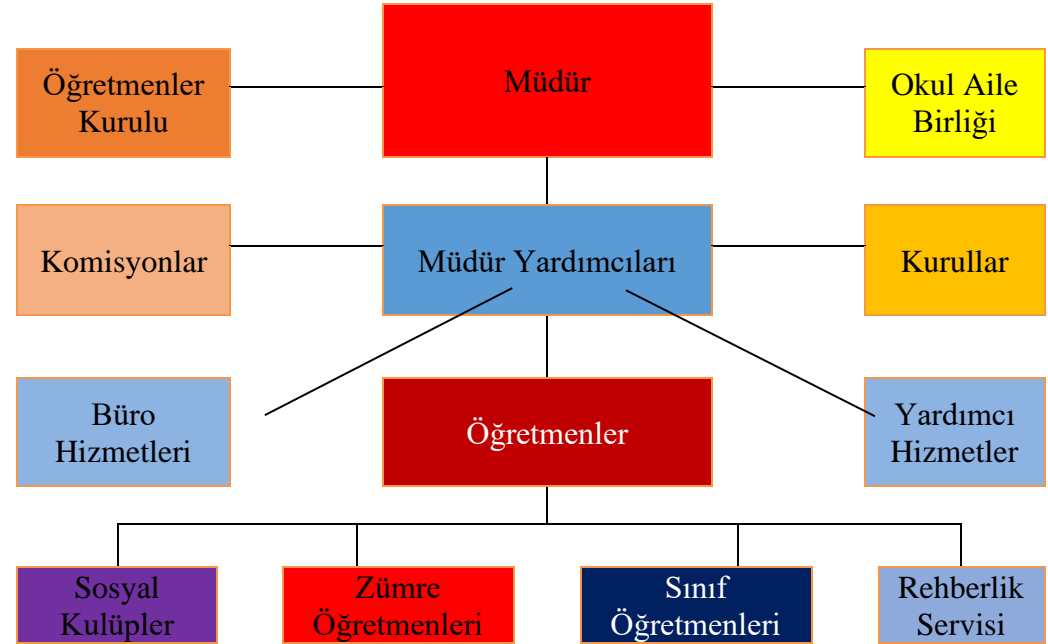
Öğretmenler Kurulu

Müdür

Okul Aile Birliği

Komisyonlar

Müdür Yardımcıları

Kurullar

Büro Hizmetleri

Öğretmenler

Yardımcı Hizmetler

Sosyal Kulüpler

Zümre Öğretmenleri

Sınıf Öğretmenleri

Rehberlik Servisi